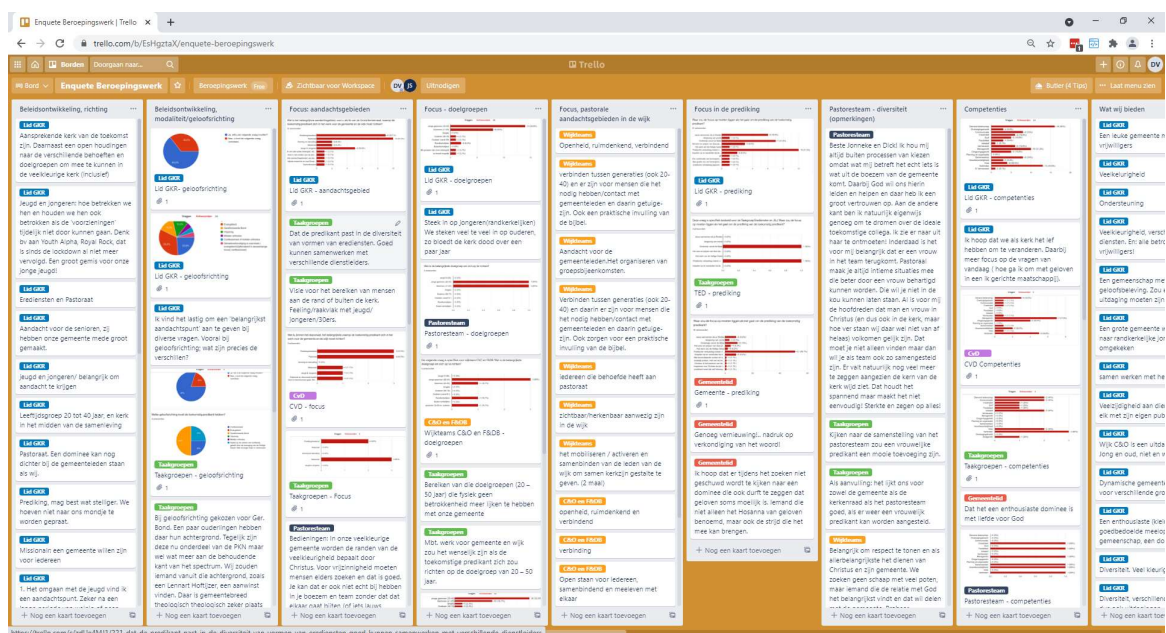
Enquete Beroepingswerk | Trello ×  +

trello.com/b/EsHgztaX/enquete-beroepingswerk

Borden  Doorgaan naar...  Trello

Bord  Enquete Beroepingswerk  Beroepingswerk  Zichtbaar voor Workspace  DV JS  Uitnodigen  Butler (4 Tips)  Laat menu zien

Beleidsontwikkeling, richting

Lid GKR
Aansprekende kerk van de toekomst zijn. Daarnaast een open houdingen naar de verschillende behoeften en doelgroepen om mee te kunnen in de veelkleurige kerk (inclusief)

Lid GKR
Jeugd en jongeren: hoe betrekken we hen en houden we hen ook betrokken als de 'voorzieningen' tijdelijk niet door kunnen gaan. Denk bv aan Youth Alpha, Royal Rock, dat is sinds de lockdown al niet meer vervolgd. Een groot gemis voor onze jonge jeugd!

Lid GKR
Eredienten en Pastoraat

Lid GKR
Aandacht voor de senioren, zij hebben onze gemeente mede groot gemaakt.

Lid GKR
Jeugd en jongeren/ belangrijk om aandacht te krijgen

Lid GKR
Leeftijdsgroep 20 tot 40 jaar, en kerk in het midden van de samenleving

Lid GKR
Pastoraat. Een dominee kan nog dichter bij de gemeenteleden staan als wij.

Lid GKR
Prediking, mag best wat steiliger. We hoeven niet naar ons mondje te worden gepraat.

Lid GKR
Missionair een gemeente willen zijn voor iedereen

Lid GKR
1. Het omgaan met de jeugd vind ik een aandachtspunt. Zeker na een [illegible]

+ Nog een kaart toevoegen

Beleidsontwikkeling, modaliteit/geloofsrichting

Lid GKR
Lid GKR- geloofsrichting
1

Lid GKR
Lid GKR - geloofsrichting

Lid GKR
Ik vind het lastig om een 'belangrijkst aandachtspunt' aan te geven bij diverse vragen. Vooral bij geloofsrichting: wat zijn precies de verschillen?

Taakgroepen
Taakgroepen - geloofsrichting
1

Taakgroepen
Bij geloofsrichting gekozen voor Ger. Bond. Een paar ouderlingen hebben daar hun achtergrond. Tegelijk zijn deze nu onderdeel van de PKN maar wel wat meer aan de behoudende kant van het spectrum. Wij zouden iemand vanuit die achtergrond, zoals een Lennart Hoftijzer, een aanwinst vinden. Daar is gemeentebreed theologisch theologisch zeker plaats

+ Nog een kaart toevoegen

Focus: aandachtgebieden

Lid GKR
Lid GKR - aandachtsgebied
1

Taakgroepen
Dat de predikant past in de diversiteit van vormen van eredienst. Goed kunnen samenwerken met verschillende dienstleiders.

Taakgroepen
Visie voor het bereiken van mensen aan de rand of buiten de kerk. Feeling/raakvlak met jeugd/ jongeren/30ers.

CvD
CVD - focus
1

Taakgroepen
Taakgroepen - Focus
1

Pastoresteam
Bedieningen: in onze veelkleurige gemeente worden de randen van de veelkleurigheid bepaald door Christus. Voor vrijzinnigheid moeten mensen elders zoeken en dat is goed. Je kan dat er ook niet echt bij hebben in je boezem en team zonder dat dat elkaar gaat bijten (of iets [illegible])

+ Nog een kaart toevoegen

Focus - doelgroepen

Lid GKR
Lid GKR - doelgroepen
1

Lid GKR
Steek in op jongeren/randkerkelijken. We steken veel te veel in op ouderen, zo bloedt de kerk dood over een paar jaar

Pastoresteam
Pastoresteam - doelgroepen
1

CvD en F&DB
Wijkteams C&O en F&DB - doelgroepen

Taakgroepen
Bereiken van de doelgroepen (20 – 50 jaar) die fysiek geen betrokkenheid meer lijken te hebben met onze gemeente

Taakgroepen
Mbt. werk voor gemeente en wijk zou het wenselijk zijn als de toekomstige predikant zich zou richten op de doelgroep van 20 – 50 jaar.

+ Nog een kaart toevoegen

Focus, pastorale aandachtsgebieden in de wijk

Wijkteams
Openheid, ruimdenkend, verbindend

Wijkteams
verbinden tussen generaties (ook 20-40) en er zijn voor mensen die het nodig hebben/contact met gemeenteleden en daarin getuige-zijn. Ook een praktische invulling van de bijbel.

Wijkteams
Aandacht voor de gemeenteleden.Het organiseren van groepsbijeenkomsten.

Wijkteams
Verbinden tussen generaties (ook 20-40) en daarin er zijn voor mensen die het nodig hebben/contact met gemeenteleden en daarin getuige-zijn. Ook zorgen voor een praktische invulling van de bijbel.

Wijkteams
iedereen die behoefte heeft aan pastoraat

Wijkteams
zichtbaar/herkenbaar aanwezig zijn in de wijk

Wijkteams
het mobiliseren / activeren en samenbinden van de leden van de wijk om samen kerkzijn gestalte te geven. (2 maal)

C&O en F&DB
openheid, ruimdenkend en verbindend

C&O en F&DB
verbinding

C&O en F&DB
Open staan voor iedereen, samenbindend en meeleven met elkaar

+ Nog een kaart toevoegen

Focus in de prediking

Lid GKR
Lid GKR - prediking
1

Taakgroepen
TED - prediking

Gemeentelid
Gemeente - prediking
1

Gemeentelid
Genoeg vernieuwing!.. nadruk op verkondiging van het woord!

Gemeentelid
Ik hoop dat er tijdens het zoeken niet geschuwd wordt te kijken naar een dominee die ook durft te zeggen dat geloven soms moeilijk is. Iemand die niet alleen het Hosanna van geloven benoemd, maar ook de strijd die het mee kan brengen.

+ Nog een kaart toevoegen

Pastoresteam - diversiteit (opmerkingen)

Pastoresteam
Beste Jonneke en Dick! Ik hou mij altijd buiten processen van kiezen omdat wat mij betreft het echt iets is wat uit de boezem van de gemeente komt. Daarbij God wil ons hierin leiden en helpen en daar heb ik een groot vertrouwen op. Aan de andere kant ben ik natuurlijk eigenwijs genoeg om te dromen over de ideale toekomstige collega. Ik zie er naar uit haar te ontmoeten! Inderdaad is het voor mij belangrijk dat er een vrouw in het team terugkomt. Pastoraal maak je altijd intieme situaties mee die beter door een vrouw behartigd kunnen worden. Die wil je niet in de kou kunnen laten staan. Al is voor mij de hoofdreden dat man en vrouw in Christus (en dus ook in de kerk, maar hoe ver staan wij daar wel niet van af helaas) volkomen gelijk zijn. Dat moet je niet alleen vinden maar dan wil je als team ook zo samengesteld zijn. Er valt natuurlijk nog veel meer te zeggen aangezien de kern van de kerk wijd ziet. Dat houdt het spannend maar maakt het niet eenvoudig! Sterkte en zegen op alles!

Taakgroepen
Kijken naar de samenstelling van het pastoresteam zou een vrouwelijke predikant een mooie toevoeging zijn.

Taakgroepen
Als aanvulling: het lijkt ons voor zowel de gemeente als de kerkenraad als het pastoresteam goed, als er weer een vrouwelijk predikant kan worden aangesteld.

Wijkteams
Belangrijk om respect te tonen en als allerbelangrijkste het dienen van Christus en zijn gemeente. We zoeken geen schaap met vijf poten, maar iemand die de relatie met God het belangrijkst vindt en dat wil delen met de gemeente. Bedankt

Competenties

Lid GKR
Lid GKR - competenties
1

Lid GKR
Ik hoop dat we als kerk het lef hebben om te veranderen. Daarbij meer focus op de vragen van vandaag ( hoe ga ik om met geloven in een ik gerichte maatschappij).

CvD
CVD Competenties
1

Taakgroepen
Taakgroepen - competenties
1

Gemeentelid
Dat het een enthousiaste dominee is met liefde voor God

Pastoresteam
Pastoresteam - competenties

+ Nog een kaart toevoegen

Wat wij bieden

Lid GKR
Een leuke gemeente m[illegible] vrijwilligers

Lid GKR
Veelkleurigheid

Lid GKR
Ondersteuning

Lid GKR
Veelkleurigheid, versch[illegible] diensten. En: alle betro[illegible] vrijwilligers!

Lid GKR
Een gemeenschap me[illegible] geloofsbeleving. Zou e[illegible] uitdaging moeten zijn

Lid GKR
Een grote gemeente w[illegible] naar randkerkelijke jo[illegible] omgekeken

Lid GKR
samen werken met he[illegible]

Lid GKR
Veelzijdigheid aan die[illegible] elk met zijn eigen pub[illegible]

Lid GKR
Wijk C&O is een uitda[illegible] Jong en oud, niet en w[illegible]

Lid GKR
Dynamische gemeente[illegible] voor verschillende gro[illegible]

Lid GKR
Een enthousiaste (klei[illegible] goedbedoelde meelev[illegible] gemeenschap, een do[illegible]

Lid GKR
Diversiteit. Veel kleurig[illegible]

Lid GKR
Diversiteit, verschillend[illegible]

+ Nog een kaart toevoegen

https://trello.com/c/ixffMf/371-dat-de-predikant-past-in-de-diversiteit-van-vormen-van-eredienst-goed-kunnen-samenwerken-met-verschillende-dienstleiders